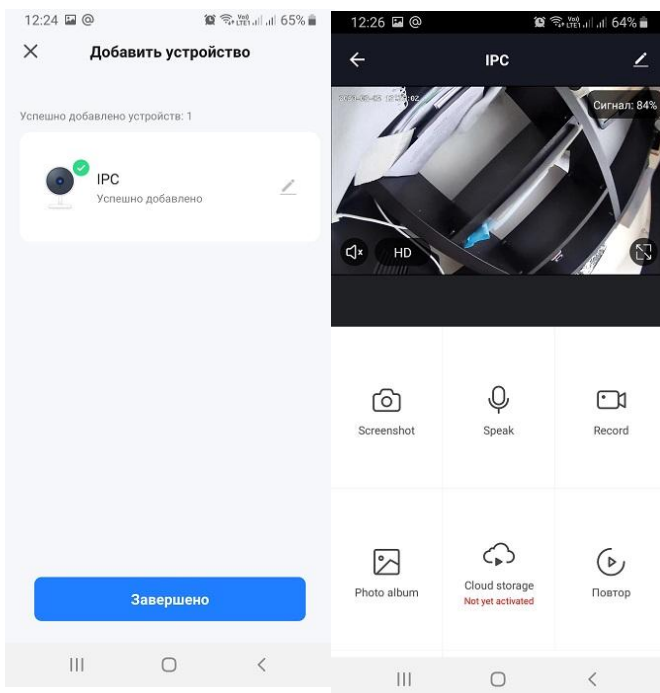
12:24 65%

Добавить устройство

Успешно добавлено устройств: 1

IPC
Успешно добавлено

Завершено

12:26 64%

IPC

Сигнал: 84%

HD

Screenshot

Speak

Record

Photo album

Cloud storage
Not yet activated

Повтор